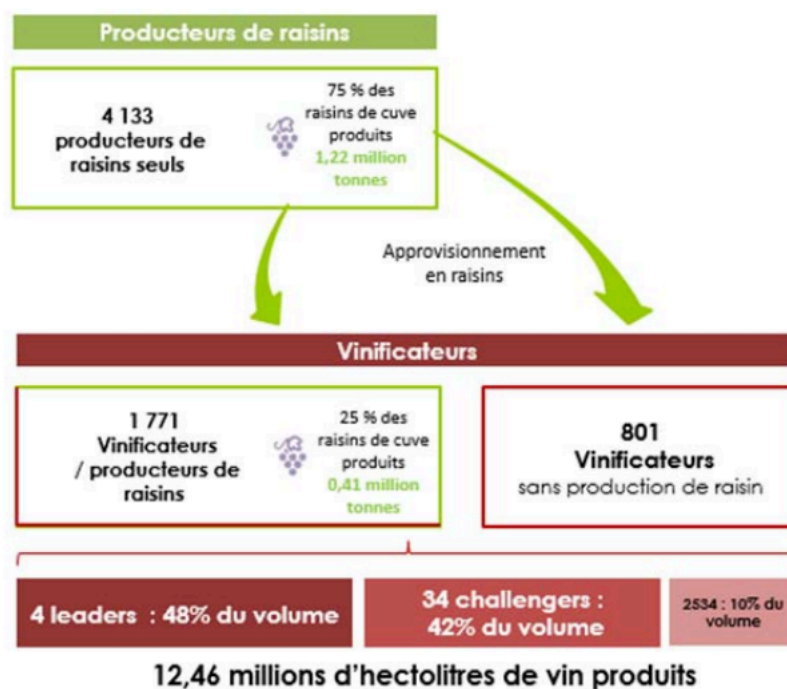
Producteurs de raisins

4 133 producteurs de raisins seuls

75 % des raisins de cuve produits
1,22 million tonnes

Approvisionnement en raisins

Vinificateurs

1 771 Vinificateurs / producteurs de raisins

25 % des raisins de cuve produits
0,41 million tonnes

801 Vinificateurs
sans production de raisin

4 leaders : 48% du volume

34 challengers : 42% du volume

2534 : 10% du volume

12,46 millions d'hectolitres de vin produits